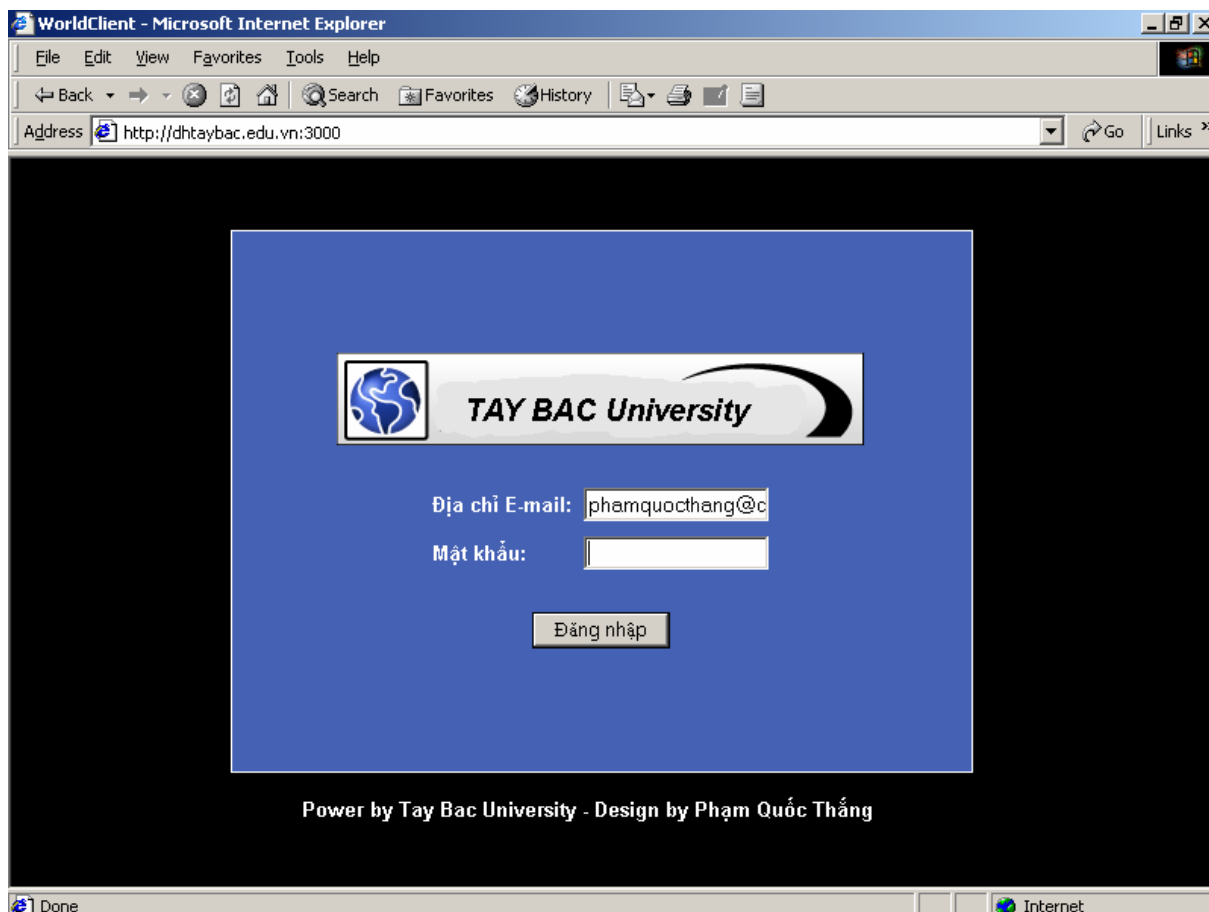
WorldClient - Microsoft Internet Explorer

File Edit View Favorites Tools Help

Back Search Favorites History

Address http://dhtaybac.edu.vn:3000

Go Links

TAY BAC University

Địa chỉ E-mail: phamquocthang@c

Mật khẩu:

Đăng nhập

Power by Tay Bac University - Design by Phạm Quốc Thắng

Done

Internet